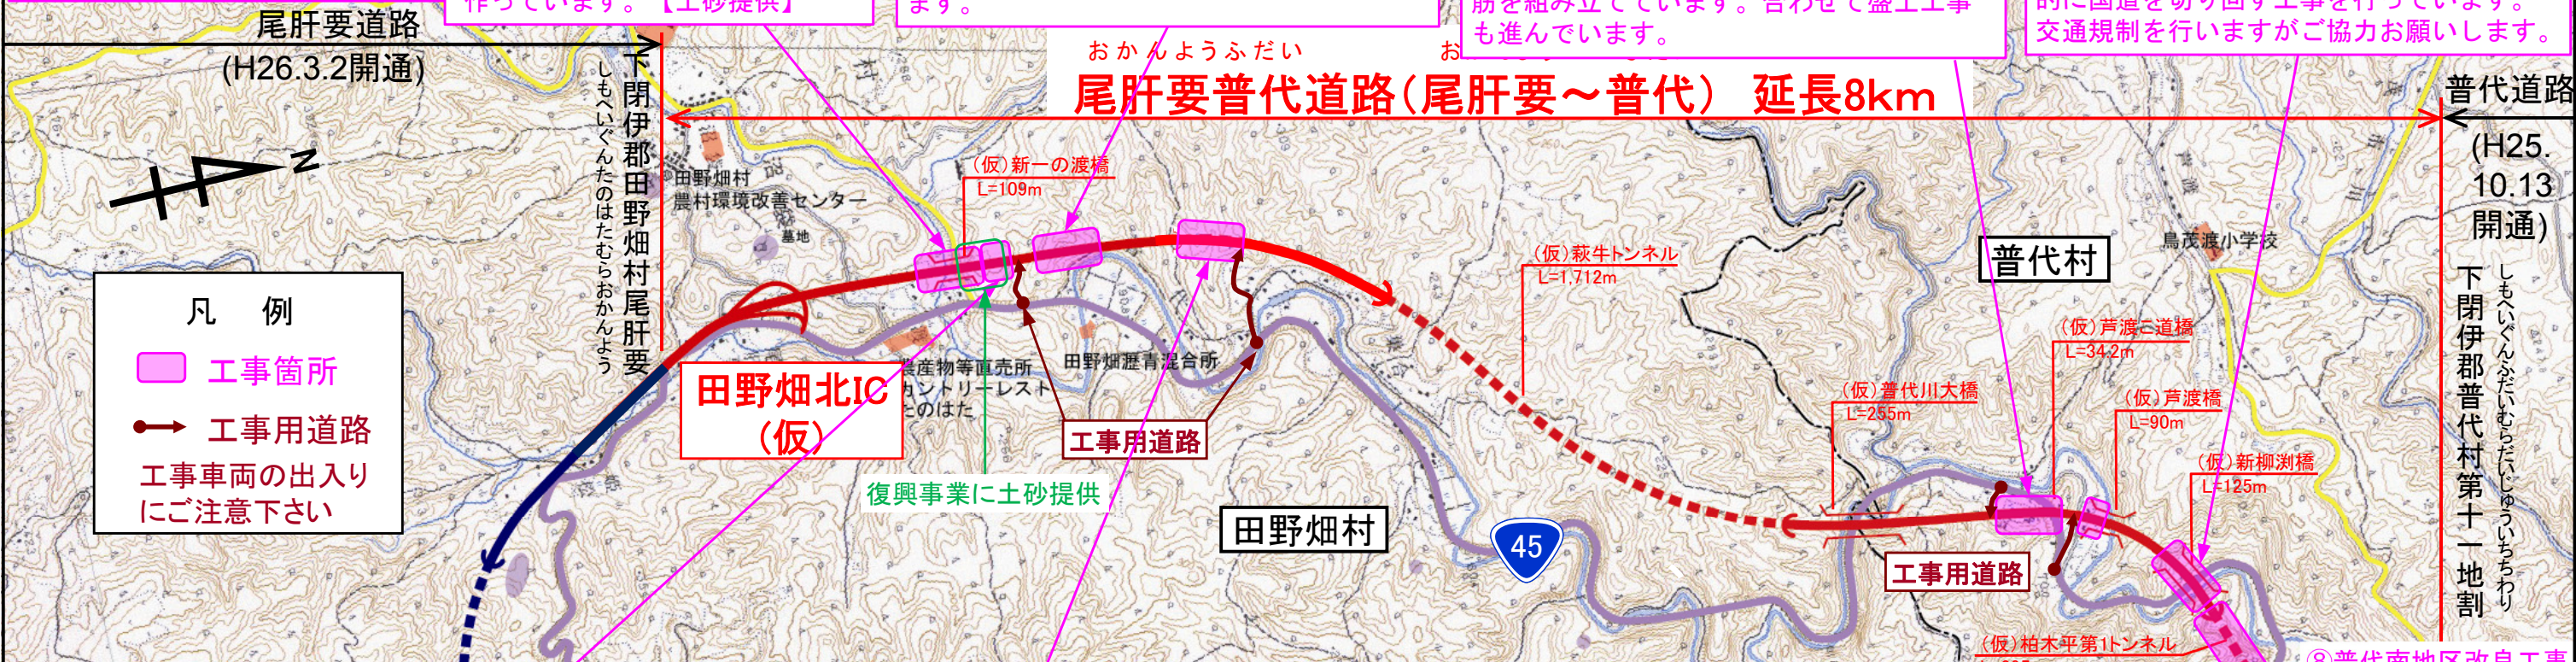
尾肝要道路
(H26.3.2開通)
作っています。【土砂提供】
ます。
筋を組み立てています。合わせて盛土工事も進んでいます。
時に国道を切り回す工事を行っています。交通規制を行いますがご協力お願いします。
おかんようふだい
尾肝要普代道路（尾肝要～普代） 延長8km
普代道路
(H25.10.13開通)
下閉伊郡田野畑村尾肝要
しもへいぐんたのはたむらおかんよう
下閉伊郡普代村第十一地割
しもへいぐんふだいむらだいじゅういちちわり
田野畑村農村環境改善センター
墓地
（仮）新一の渡橋
L=109m
（仮）萩牛トンネル
L=1,712m
普代村
鳥茂渡小学校
（仮）芦渡こ道橋
L=34.2m
（仮）普代川大橋
L=255m
（仮）芦渡橋
L=90m
（仮）新柳渕橋
L=125m
凡 例
工事箇所
工事用道路
工事車両の出入りにご注意下さい
田野畑北IC（仮）
農産物等直売所カントリーレストたのはた
田野畑瀝青混合所
工事用道路
復興事業に土砂提供
田野畑村
45
工事用道路
（仮）柏木平第1トンネル
⑧普代南地区改良工事